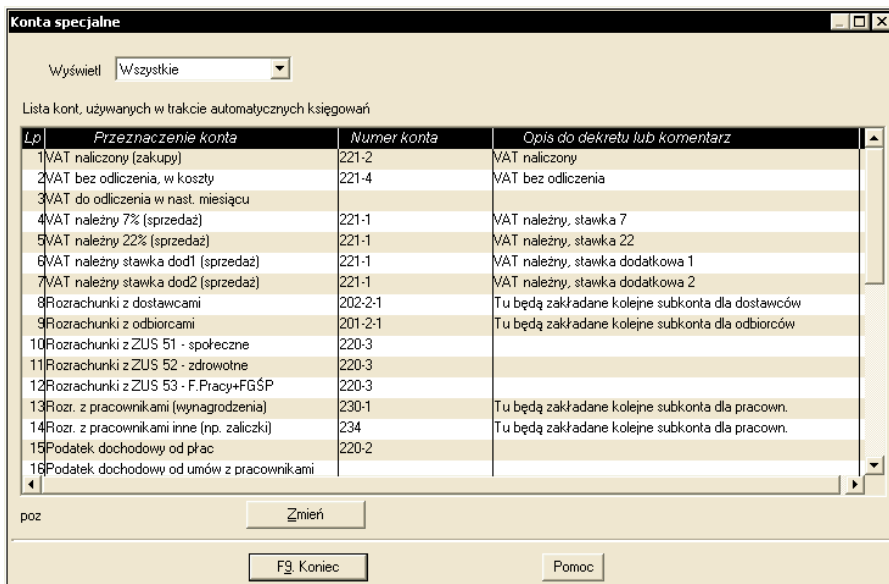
Konta specjalne

Wyświetl Wszystkie

Lista kont, używanych w trakcie automatycznych księgowań

| Lp | Przeznaczenie konta | Numer konta | Opis do dekretu lub komentarz |
|---|---|---|---|
| 1 | VAT naliczony (zakupy) | 221-2 | VAT naliczony |
| 2 | VAT bez odliczenia, w koszty | 221-4 | VAT bez odliczenia |
| 3 | VAT do odliczenia w nast. miesiącu | | |
| 4 | VAT należny 7% (sprzedaż) | 221-1 | VAT należny, stawka 7 |
| 5 | VAT należny 22% (sprzedaż) | 221-1 | VAT należny, stawka 22 |
| 6 | VAT należny stawka dod1 (sprzedaż) | 221-1 | VAT należny, stawka dodatkowa 1 |
| 7 | VAT należny stawka dod2 (sprzedaż) | 221-1 | VAT należny, stawka dodatkowa 2 |
| 8 | Rozrachunki z dostawcami | 202-2-1 | Tu będą zakładane kolejne subkonta dla dostawców |
| 9 | Rozrachunki z odbiorcami | 201-2-1 | Tu będą zakładane kolejne subkonta dla odbiorców |
| 10 | Rozrachunki z ZUS 51 - społeczne | 220-3 | |
| 11 | Rozrachunki z ZUS 52 - zdrowotne | 220-3 | |
| 12 | Rozrachunki z ZUS 53 - F.Pracy+FGŚP | 220-3 | |
| 13 | Rozr. z pracownikami (wynagrodzenia) | 230-1 | Tu będą zakładane kolejne subkonta dla pracown. |
| 14 | Rozr. z pracownikami inne (np. zaliczki) | 234 | Tu będą zakładane kolejne subkonta dla pracown. |
| 15 | Podatek dochodowy od płac | 220-2 | |
| 16 | Podatek dochodowy od umów z pracownikami | | |

poz

Zmień

F9. Koniec

Pomoc